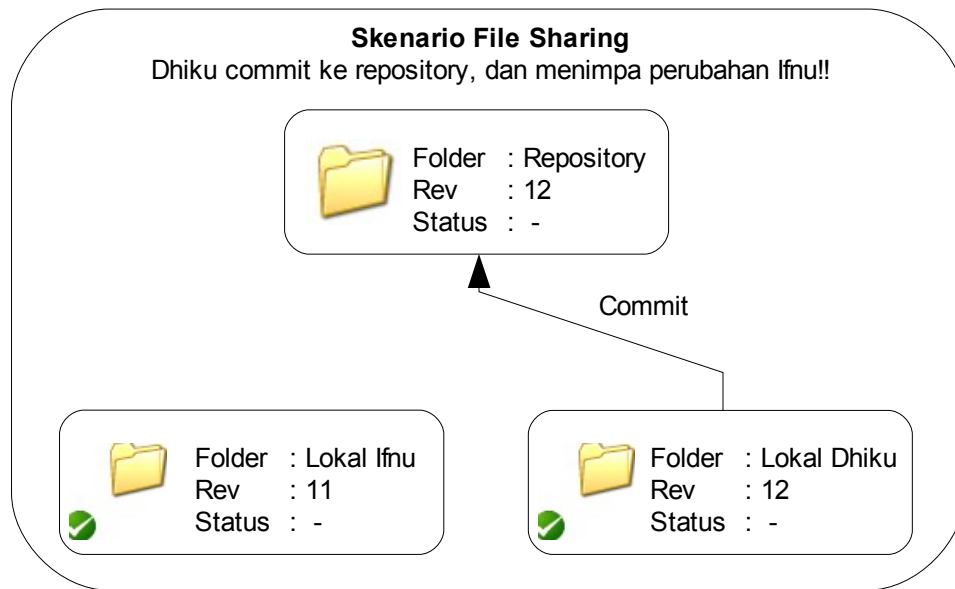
**Skenario File Sharing**
Dhiku commit ke repository, dan menimpa perubahan Ifnu!!

Folder : Repository
Rev : 12
Status : -

Commit

Folder : Lokal Ifnu
Rev : 11
Status : -

Folder : Lokal Dhiku
Rev : 12
Status : -